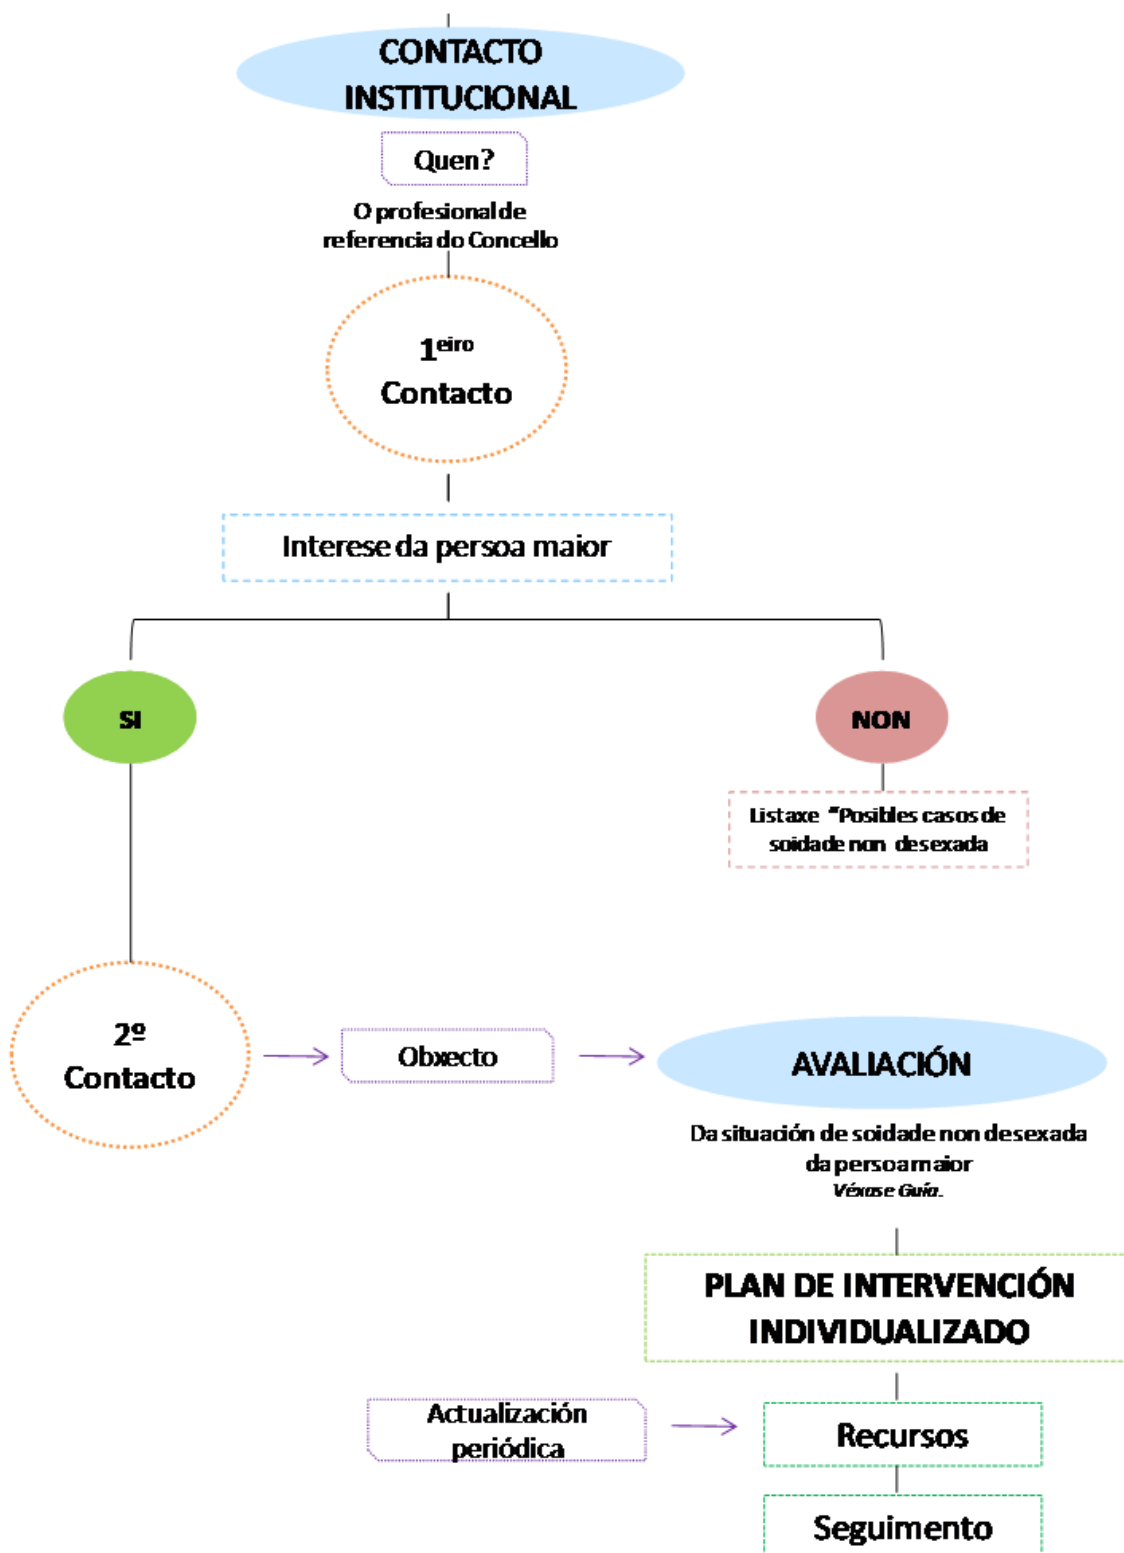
CONTACTO INSTITUCIONAL

Quen?

O profesional de referencia do Concello

1$^{eiro}$ Contacto

Interese da persoa maior

SI

NON

Listaxe "Posibles casos de soidade non desexada

2º Contacto

Obxecto

AVALIACIÓN

Da situación de soidade non desexada da persoa maior
Véxase Guía.

PLAN DE INTERVENCIÓN INDIVIDUALIZADO

Actualización periódica

Recursos

Seguimento